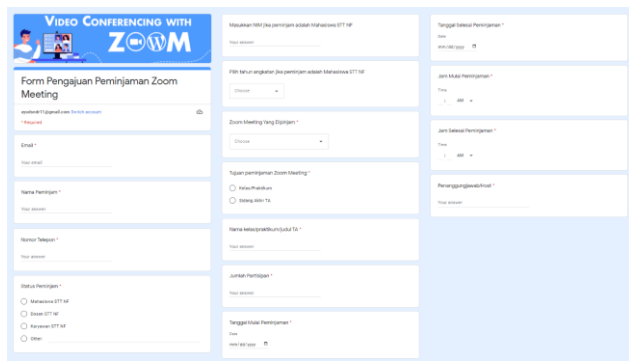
Video Conferencing with ZOOM

Form Pengajuan Peminjaman Zoom Meeting

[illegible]@gmail.com Switch account
* Required

Email *
Your email

Nama Peminjam *
Your answer

Nomor Telepon *
Your answer

Status Peminjam *
Mahasiswa STT NF
Dosen STT NF
Karyawan STT NF
Other:

Masukkan NIM jika peminjam adalah Mahasiswa STT NF
Your answer

Pilih tahun angkatan jika peminjam adalah Mahasiswa STT NF
Choose

Zoom Meeting Yang Dipinjam *
Choose

Tujuan peminjaman Zoom Meeting *
Kelas/Praktikum
Sidang Akhir TA

Nama kelas/praktikum/judul TA *
Your answer

Jumlah Partisipan *
Your answer

Tanggal Mulai Peminjaman *
Date
mm/dd/yyyy

Tanggal Selesai Peminjaman *
Date
mm/dd/yyyy

Jam Mulai Peminjaman *
Time
: AM

Jam Selesai Peminjaman *
Time
: AM

Penanggungjawab/Host *
Your answer